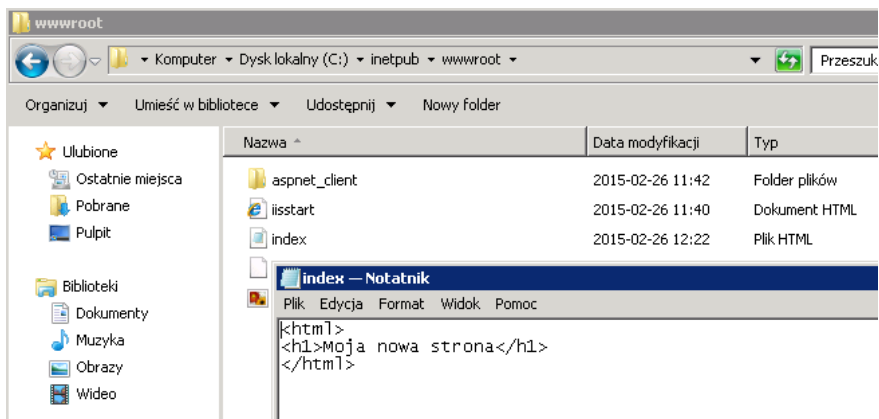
wwwroot

Komputer ▸ Dysk lokalny (C:) ▸ inetpub ▸ wwwroot ▸

Przeszuk

Organizuj ▾ Umieść w bibliotece ▾ Udostępnij ▾ Nowy folder

Ulubione
Ostatnie miejsca
Pobrane
Pulpit

Biblioteki
Dokumenty
Muzyka
Obrazy
Wideo

| Nazwa | Data modyfikacji | Typ |
|---|---|---|
| aspnet_client | 2015-02-26 11:42 | Folder plików |
| iisstart | 2015-02-26 11:40 | Dokument HTML |
| index | 2015-02-26 12:22 | Plik HTML |

index — Notatnik

Plik Edycja Format Widok Pomoc

<html>
<h1>Moja nowa strona</h1>
</html>